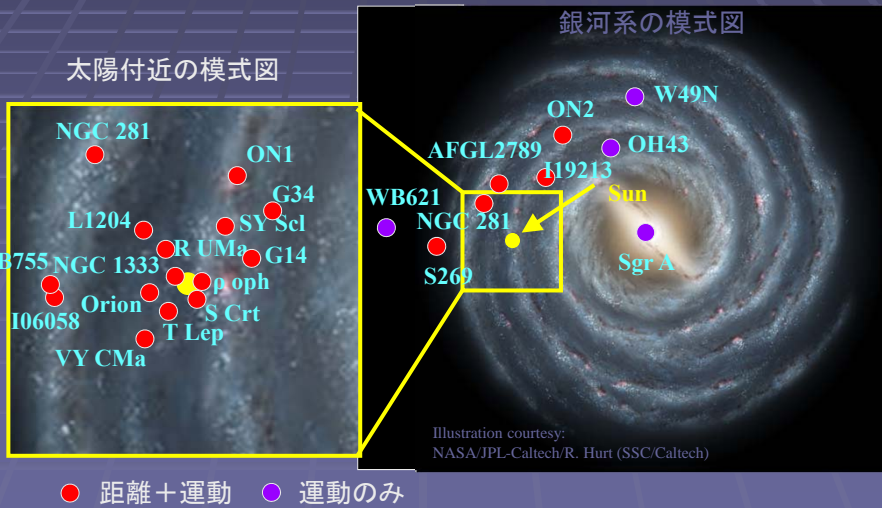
太陽付近の模式図

NGC 281
ON1
G34
L1204
SY Scl
R UMa
G14
B755
NGC 1333
ρ oph
Orion
S Crt
I06058
T Lep
VY CMa

銀河系の模式図

ON2
W49N
AFGL2789
OH43
I19213
Sun
WB621
NGC 281
Sgr A
S269

Illustration courtesy:
NASA/JPL-Caltech/R. Hurt (SSC/Caltech)

距離＋運動　運動のみ